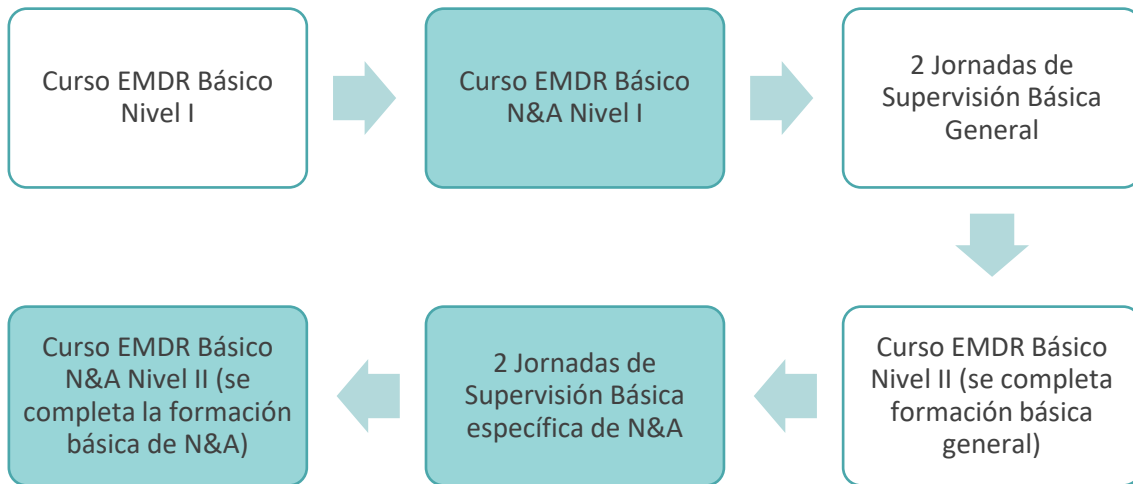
Curso EMDR Básico Nivel I

Curso EMDR Básico N&A Nivel I

2 Jornadas de Supervisión Básica General

Curso EMDR Básico Nivel II (se completa formación básica general)

2 Jornadas de Supervisión Básica específica de N&A

Curso EMDR Básico N&A Nivel II (se completa la formación básica de N&A)